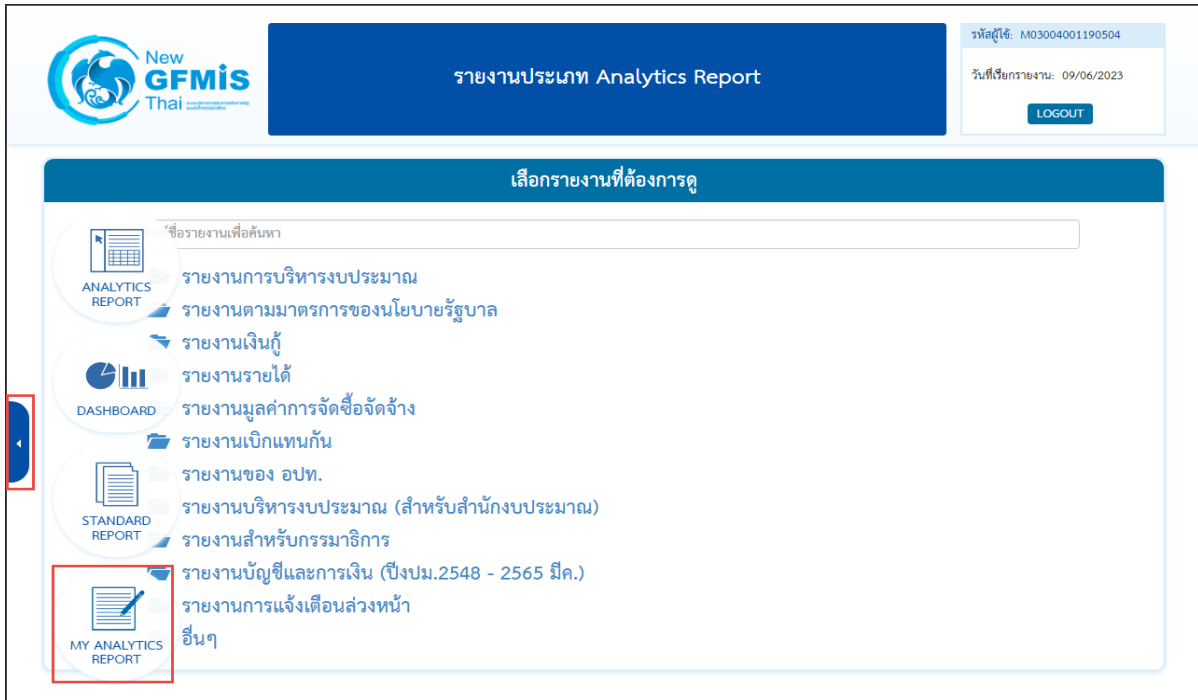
New GFMIS Thai

รายงานประเภท Analytics Report

รหัสผู้ใช้: M03004001190504

วันที่เรียกรายงาน: 09/06/2023

LOGOUT

เลือกรายงานที่ต้องการดู

ชื่อรายงานเพื่อค้นหา

ANALYTICS REPORT

DASHBOARD

STANDARD REPORT

MY ANALYTICS REPORT

รายงานการบริหารงบประมาณ

รายงานตามมาตรการของนโยบายรัฐบาล

รายงานเงินกู้

รายงานรายได้

รายงานมูลค่าการจัดซื้อจัดจ้าง

รายงานเบิกแทนกัน

รายงานของ อปท.

รายงานบริหารงบประมาณ (สำหรับสำนักงบประมาณ)

รายงานสำหรับกรรมาธิการ

รายงานบัญชีและการเงิน (ปีงปม.2548 - 2565 มีค.)

รายงานการแจ้งเตือนล่วงหน้า

อื่นๆ